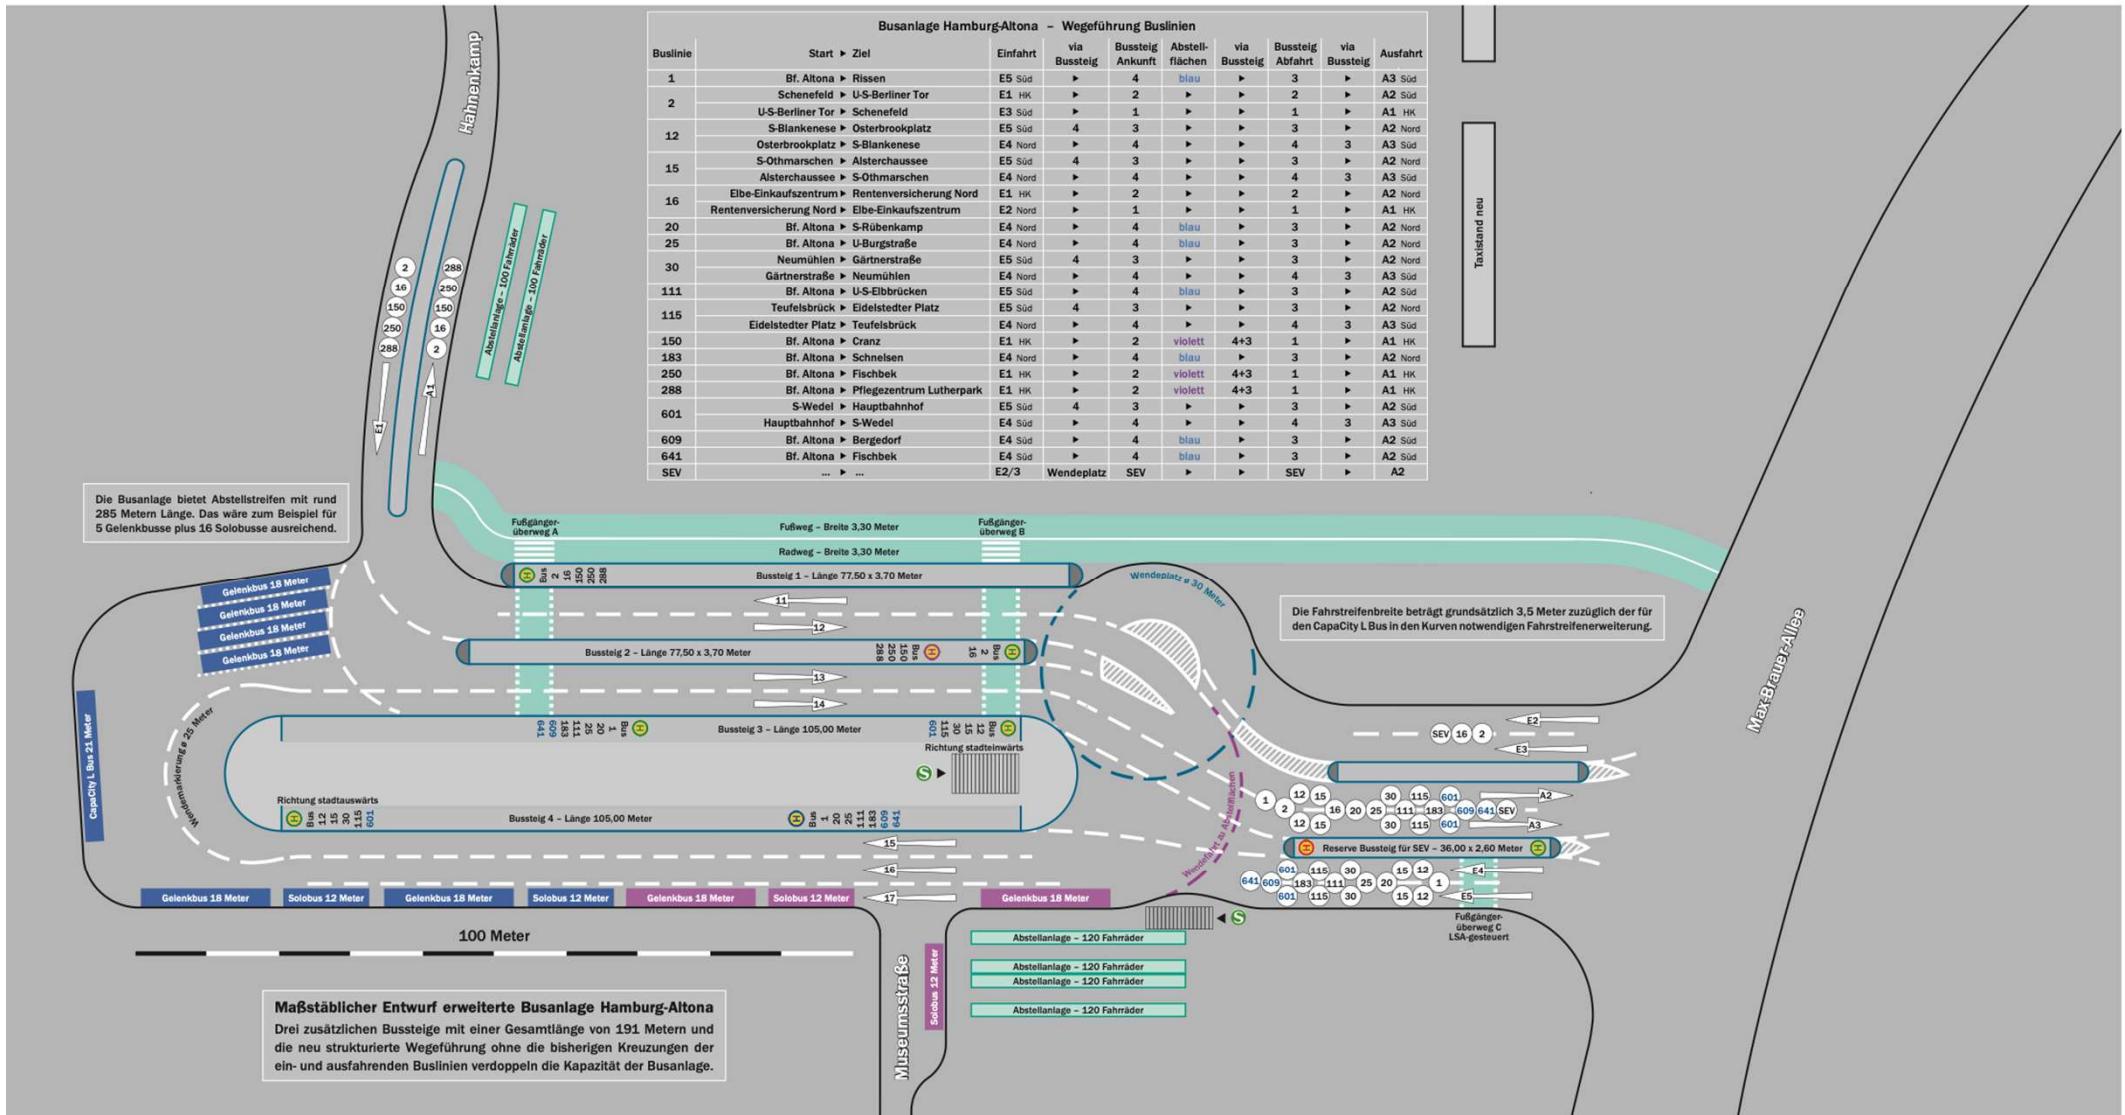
Busanlage Hamburg-Altona – Wegeführung Buslinien

| Buslinie | Start ▸ Ziel | Einfahrt | via Bussteig | Bussteig Ankunft | Abstell-flächen | via Bussteig | Bussteig Abfahrt | via Bussteig | Ausfahrt |
|---|---|---|---|---|---|---|---|---|---|
| 1 | Bf. Altona ▸ Rissen | E5 Süd | ▸ | 4 | blau | ▸ | 3 | ▸ | A3 Süd |
| 2 | Schenefeld ▸ U-S-Berliner Tor | E1 HK | ▸ | 2 | ▸ | ▸ | 2 | ▸ | A2 Süd |
| | U-S-Berliner Tor ▸ Schenefeld | E3 Süd | ▸ | 1 | ▸ | ▸ | 1 | ▸ | A1 HK |
| 12 | S-Blankenese ▸ Osterbrookplatz | E5 Süd | 4 | 3 | ▸ | ▸ | 3 | ▸ | A2 Nord |
| | Osterbrookplatz ▸ S-Blankenese | E4 Nord | ▸ | 4 | ▸ | ▸ | 4 | 3 | A3 Süd |
| 15 | S-Othmarschen ▸ Alsterchaussee | E5 Süd | 4 | 3 | ▸ | ▸ | 3 | ▸ | A2 Nord |
| | Alsterchaussee ▸ S-Othmarschen | E4 Nord | ▸ | 4 | ▸ | ▸ | 4 | 3 | A3 Süd |
| 16 | Elbe-Einkaufszentrum ▸ Rentenversicherung Nord | E1 HK | ▸ | 2 | ▸ | ▸ | 2 | ▸ | A2 Nord |
| | Rentenversicherung Nord ▸ Elbe-Einkaufszentrum | E2 Nord | ▸ | 1 | ▸ | ▸ | 1 | ▸ | A1 HK |
| 20 | Bf. Altona ▸ S-Rübenkamp | E4 Nord | ▸ | 4 | blau | ▸ | 3 | ▸ | A2 Nord |
| 25 | Bf. Altona ▸ U-Burgstraße | E4 Nord | ▸ | 4 | blau | ▸ | 3 | ▸ | A2 Nord |
| 30 | Neumühlen ▸ Gärtnerstraße | E5 Süd | 4 | 3 | ▸ | ▸ | 3 | ▸ | A2 Nord |
| | Gärtnerstraße ▸ Neumühlen | E4 Nord | ▸ | 4 | ▸ | ▸ | 4 | 3 | A3 Süd |
| 111 | Bf. Altona ▸ U-S-Elbbrücken | E5 Süd | ▸ | 4 | blau | ▸ | 3 | ▸ | A2 Süd |
| 115 | Teufelsbrück ▸ Eidelstedter Platz | E5 Süd | 4 | 3 | ▸ | ▸ | 3 | ▸ | A2 Nord |
| | Eidelstedter Platz ▸ Teufelsbrück | E4 Nord | ▸ | 4 | ▸ | ▸ | 4 | 3 | A3 Süd |
| 150 | Bf. Altona ▸ Cranz | E1 HK | ▸ | 2 | violett | 4+3 | 1 | ▸ | A1 HK |
| 183 | Bf. Altona ▸ Schnelsen | E4 Nord | ▸ | 4 | blau | ▸ | 3 | ▸ | A2 Nord |
| 250 | Bf. Altona ▸ Fischbek | E1 HK | ▸ | 2 | violett | 4+3 | 1 | ▸ | A1 HK |
| 288 | Bf. Altona ▸ Pflegezentrum Lutherpark | E1 HK | ▸ | 2 | violett | 4+3 | 1 | ▸ | A1 HK |
| 601 | S-Wedel ▸ Hauptbahnhof | E5 Süd | 4 | 3 | ▸ | ▸ | 3 | ▸ | A2 Süd |
| | Hauptbahnhof ▸ S-Wedel | E4 Süd | ▸ | 4 | ▸ | ▸ | 4 | 3 | A3 Süd |
| 609 | Bf. Altona ▸ Bergedorf | E4 Süd | ▸ | 4 | blau | ▸ | 3 | ▸ | A2 Süd |
| 641 | Bf. Altona ▸ Fischbek | E4 Süd | ▸ | 4 | blau | ▸ | 3 | ▸ | A2 Süd |
| SEV | ... ▸ ... | E2/3 | Wendeplatz | SEV | ▸ | ▸ | SEV | ▸ | A2 |

Hahnenkamp
Taxistand neu
Abstellanlage – 100 Fahrräder
Abstellanlage – 100 Fahrräder
2 16 150 250 288 E1
288 250 150 16 2 A1

Die Busanlage bietet Abstellstreifen mit rund 285 Metern Länge. Das wäre zum Beispiel für 5 Gelenkbusse plus 16 Solobusse ausreichend.

Fußgänger-überweg A
Fußweg – Breite 3,30 Meter
Fußgänger-überweg B
Radweg – Breite 3,30 Meter
Bus 2 16 150 250 288
Bussteig 1 – Länge 77,50 x 3,70 Meter
Wendeplatz ø 30 Meter
Die Fahrstreifenbreite beträgt grundsätzlich 3,5 Meter zuzüglich der für den CapaCity L Bus in den Kurven notwendigen Fahrstreifenerweiterung.
Gelenkbus 18 Meter
Gelenkbus 18 Meter
Gelenkbus 18 Meter
Gelenkbus 18 Meter
11
12
Bussteig 2 – Länge 77,50 x 3,70 Meter
288 250 150 Bus
16 2 Bus
13
14
CapaCity L Bus 21 Meter
Wendemarkierung ø 25 Meter
641 609 183 111 25 20 1 Bus
Bussteig 3 – Länge 105,00 Meter
601 115 30 15 12 Bus
Richtung stadteinwärts
Richtung stadtauswärts
Bus 12 15 30 115 601
Bussteig 4 – Länge 105,00 Meter
Bus 1 20 25 111 183 609 641
Max-Brauer-Allee
E2
SEV 16 2
E3
A2
A3
1 2 12 15 16 20 25 30 111 115 183 601 609 641 SEV
12 15 30 115 601
Wendefahrt zu Abstellflächen
Reserve Bussteig für SEV – 36,00 x 2,60 Meter
601 115 30 15 12
641 609 183 111 25 20 1
601 115 30 15 12
E4
E5
Fußgänger-überweg C LSA-gesteuert
15
16
17
Gelenkbus 18 Meter
Solobus 12 Meter
Gelenkbus 18 Meter
Solobus 12 Meter
Gelenkbus 18 Meter
Solobus 12 Meter
Gelenkbus 18 Meter
100 Meter
Museumsstraße
Solobus 12 Meter
Abstellanlage – 120 Fahrräder
Abstellanlage – 120 Fahrräder
Abstellanlage – 120 Fahrräder
Abstellanlage – 120 Fahrräder

Maßstäblicher Entwurf erweiterte Busanlage Hamburg-Altona
Drei zusätzlichen Bussteige mit einer Gesamtlänge von 191 Metern und die neu strukturierte Wegeführung ohne die bisherigen Kreuzungen der ein- und ausfahrenden Buslinien verdoppeln die Kapazität der Busanlage.